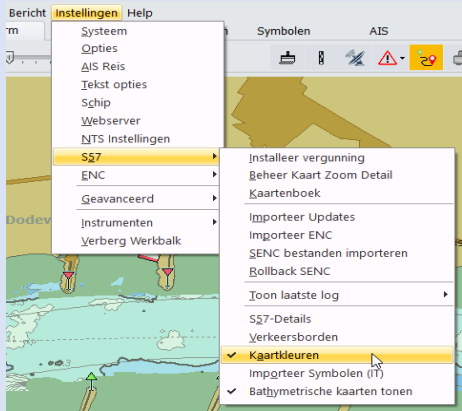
Bericht Instellingen Help

rm

Symbolen

AIS

Systeem
Opties
AIS Reis
Tekst opties
Schip
Webserver
NTS Instellingen
S57
ENC
Geavanceerd
Instrumenten
Verberg Werkbalk

Installeer vergunning
Beheer Kaart Zoom Detail
Kaartenboek
Importeer Updates
Importeer ENC
SENC bestanden importeren
Rollback SENC
Toon laatste log
S57-Details
Verkeersborden
Kaartkleuren
Importeer Symbolen (IT)
Bathymetrische kaarten tonen

Dodev